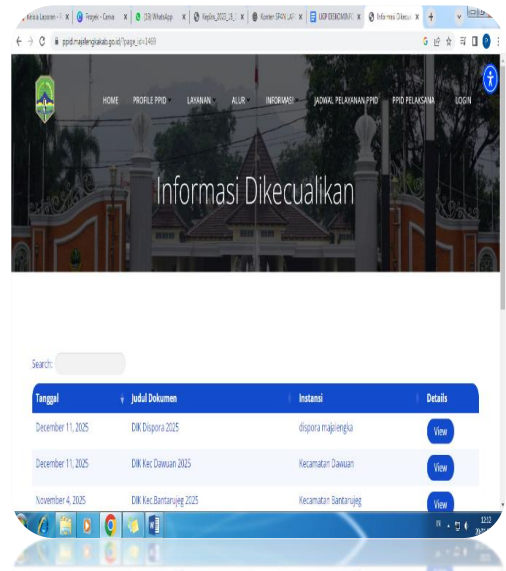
Kelola Laporan - X | Proyek - Canva | (28) WhatsApp | Keplin_2022_B... | Konten TPAN... | LKIP DISKOMINFO | Informasi Dikecua X | +

ppid.majalengkakab.go.id/?page_id=1469

HOME PROFILE PPID LAYANAN ALUR INFORMASI JADWAL PELAYANAN PPID PPID PELAKSANA LOGIN

Informasi Dikecualikan

Search:

| Tanggal | Judul Dokumen | Instansi | Details |
|---|---|---|---|
| December 11, 2025 | DIK Dispora 2025 | dispora majalengka | View |
| December 11, 2025 | DIK Kec Dawuan 2025 | Kecamatan Dawuan | View |
| November 4, 2025 | DIK Kec Bantarujeg 2025 | Kecamatan Bantarujeg | View |

IN 12:12